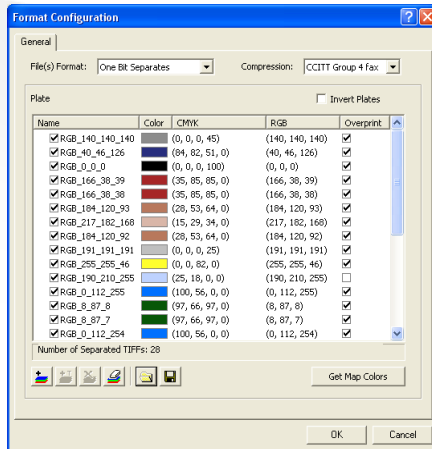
Format Configuration

General

File(s) Format: One Bit Separates

Compression: CCITT Group 4 fax

Plate

Invert Plates

| Name | Color | CMYK | RGB | Overprint |
|---|---|---|---|---|
| RGB_140_140_140 | | (0, 0, 0, 45) | (140, 140, 140) | ☑ |
| RGB_40_46_126 | | (84, 82, 51, 0) | (40, 46, 126) | ☑ |
| RGB_0_0_0 | | (0, 0, 0, 100) | (0, 0, 0) | ☑ |
| RGB_166_38_39 | | (35, 85, 85, 0) | (166, 38, 39) | ☑ |
| RGB_166_38_38 | | (35, 85, 85, 0) | (166, 38, 38) | ☑ |
| RGB_184_120_93 | | (28, 53, 64, 0) | (184, 120, 93) | ☑ |
| RGB_217_182_168 | | (15, 29, 34, 0) | (217, 182, 168) | ☑ |
| RGB_184_120_92 | | (28, 53, 64, 0) | (184, 120, 92) | ☑ |
| RGB_191_191_191 | | (0, 0, 0, 25) | (191, 191, 191) | ☑ |
| RGB_255_255_46 | | (0, 0, 82, 0) | (255, 255, 46) | ☑ |
| RGB_190_210_255 | | (25, 18, 0, 0) | (190, 210, 255) | ☐ |
| RGB_0_112_255 | | (100, 56, 0, 0) | (0, 112, 255) | ☑ |
| RGB_8_87_8 | | (97, 66, 97, 0) | (8, 87, 8) | ☑ |
| RGB_8_87_7 | | (97, 66, 97, 0) | (8, 87, 7) | ☑ |
| RGB_0_112_254 | | (100, 56, 0, 0) | (0, 112, 254) | ☑ |

Number of Separated TIFFs: 28

Get Map Colors

OK Cancel